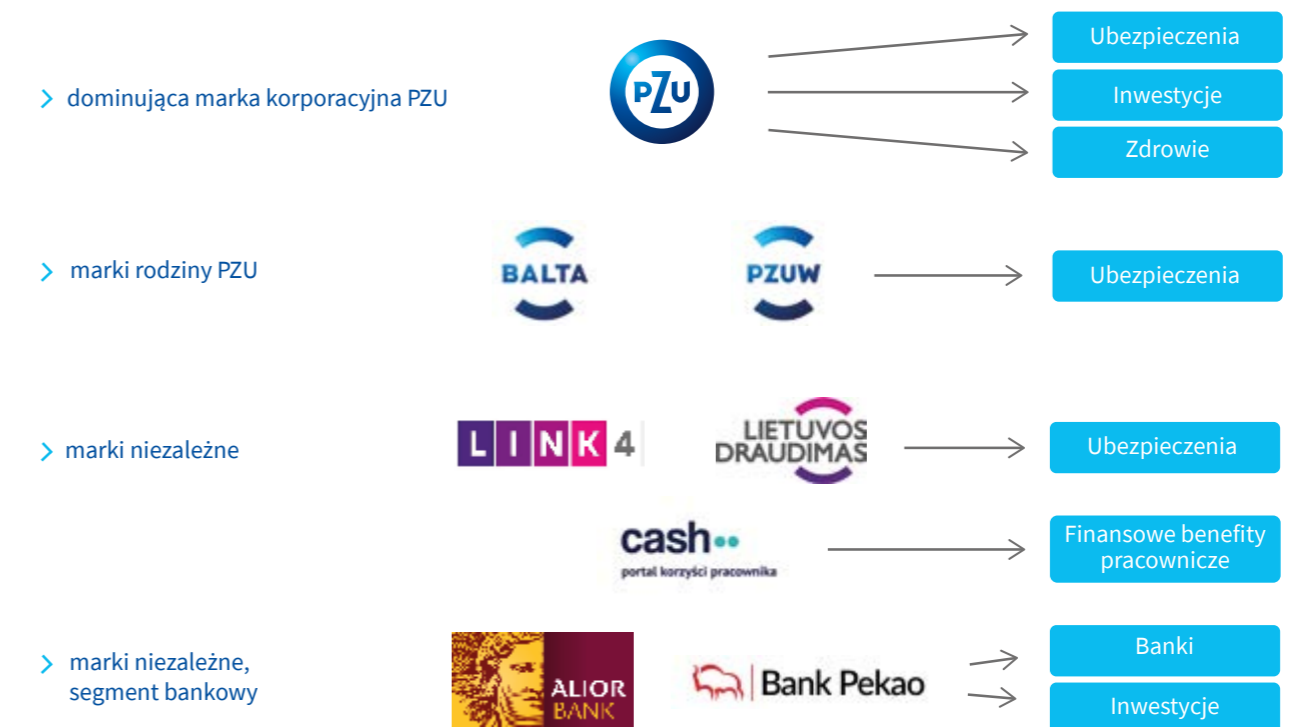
dominująca marka korporacyjna PZU

PZU

Ubezpieczenia

Inwestycje

Zdrowie

marki rodziny PZU

BALTA

PZUW

Ubezpieczenia

marki niezależne

LINK4

LIETUVOS DRAUDIMAS

Ubezpieczenia

cash

portal korzyści pracownika

Finansowe benefity pracownicze

marki niezależne, segment bankowy

ALIOR BANK

Bank Pekao

Banki

Inwestycje